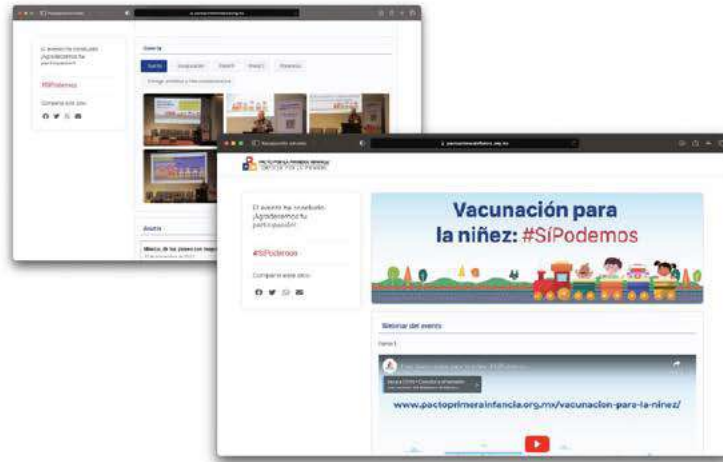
El evento ha concluido ¡Agradecemos tu participación!

#SíPodemos

Compartir este sitio:

Galería

Evento

Galería

El evento ha concluido ¡Agradecemos tu participación!

#SíPodemos

Compartir este sitio:

Vacunación para la niñez: #SíPodemos

Webinar del evento

www.pactoprimerainfancia.org.mx/vacunacion-para-la-ninez/